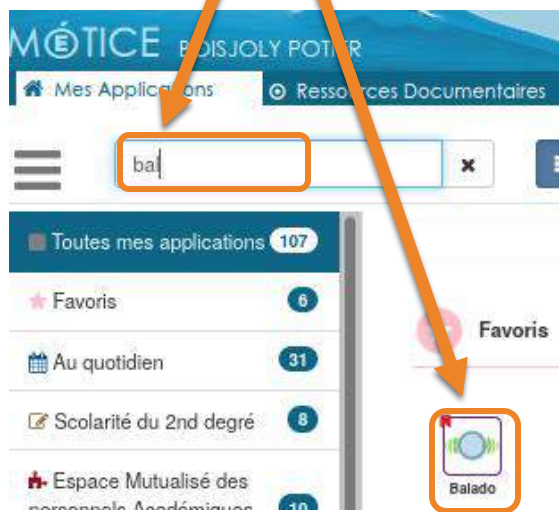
MÉTICE BOISJOLY POTIER

Mes Applications

Ressources Documentaires

bal

×

Toutes mes applications 107

Favoris 6

Au quotidien 31

Scolarité du 2nd degré 8

Espace Mutualisé des personnels Académiques 10

Favoris

Balado